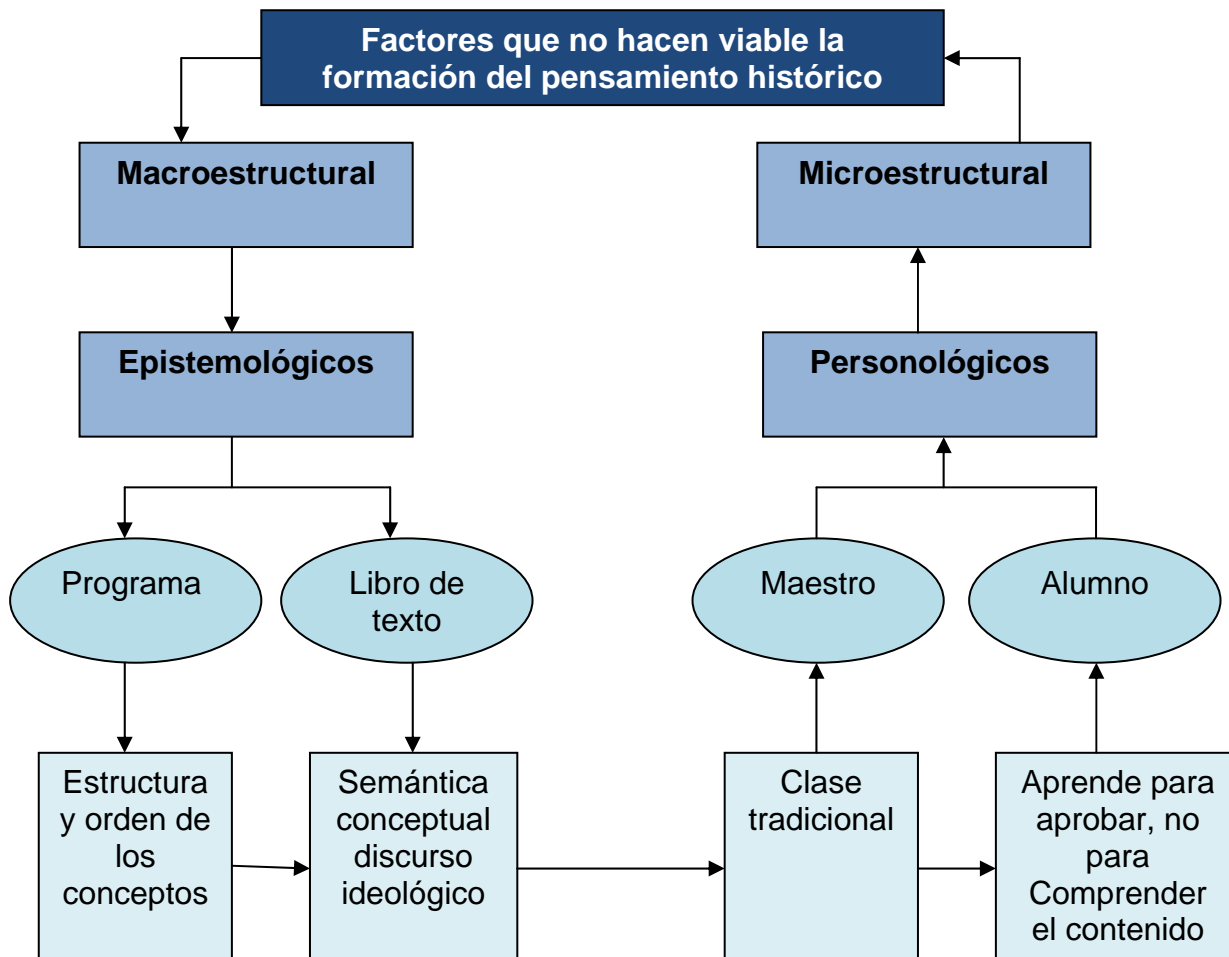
Factores que no hacen viable la formación del pensamiento histórico

Macroestructural

Microestructural

Epistemológicos

Personológicos

Programa

Libro de texto

Maestro

Alumno

Estructura y orden de los conceptos

Semántica conceptual discurso ideológico

Clase tradicional

Aprende para aprobar, no para Comprender el contenido